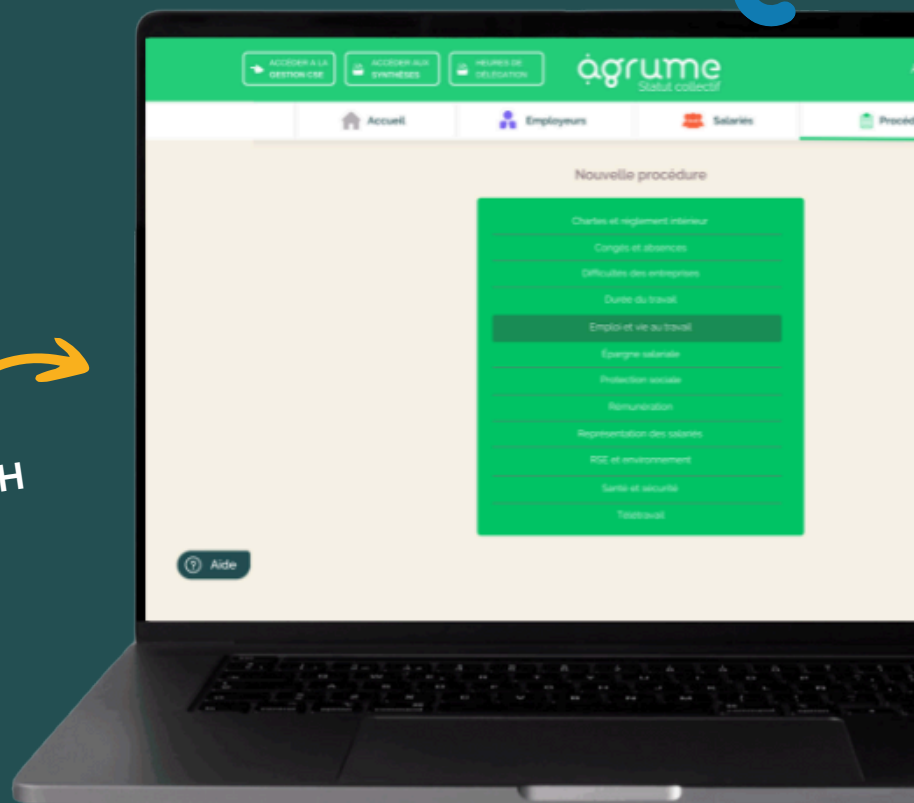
H

ACCÉDER A LA GESTION CSE
ACCÉDER AUX SYNTHÈSES
HEURES DE DÉLÉGATION

agrume
Statut collectif

Accueil
Employeurs
Salariés
Procéd

Nouvelle procédure

Chartes et règlement intérieur
Congés et absences
Difficultés des entreprises
Durée du travail
Emploi et vie au travail
Épargne salariale
Protection sociale
Rémunération
Représentation des salariés
RSE et environnement
Santé et sécurité
Télétravail

Aide